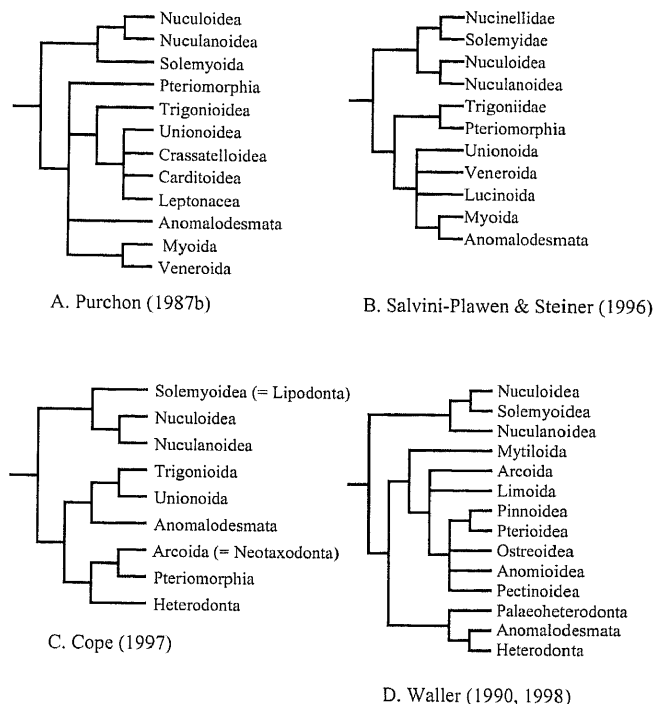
Nuculoidea
Nuculanoidea
Solemyoida
Pteriomorphia
Trigonioidea
Unionoidea
Crassatelloidea
Carditoidea
Leptonacea
Anomalodesmata
Myoida
Veneroida

A. Purchon (1987b)

Nucinellidae
Solemyidae
Nuculoidea
Nuculanoidea
Trigoniidae
Pteriomorphia
Unionoida
Veneroida
Lucinoida
Myoida
Anomalodesmata

B. Salvini-Plawen & Steiner (1996)

Solemyoidea (= Lipodonta)
Nuculoidea
Nuculanoidea
Trigonioida
Unionoida
Anomalodesmata
Arcoida (= Neotaxodonta)
Pteriomorphia
Heterodonta

C. Cope (1997)

Nuculoidea
Solemyoidea
Nuculanoidea
Mytiloida
Arcoida
Limoida
Pinnoidea
Pterioidea
Ostreoidea
Anomioidea
Pectinoidea
Palaeoheterodonta
Anomalodesmata
Heterodonta

D. Waller (1990, 1998)